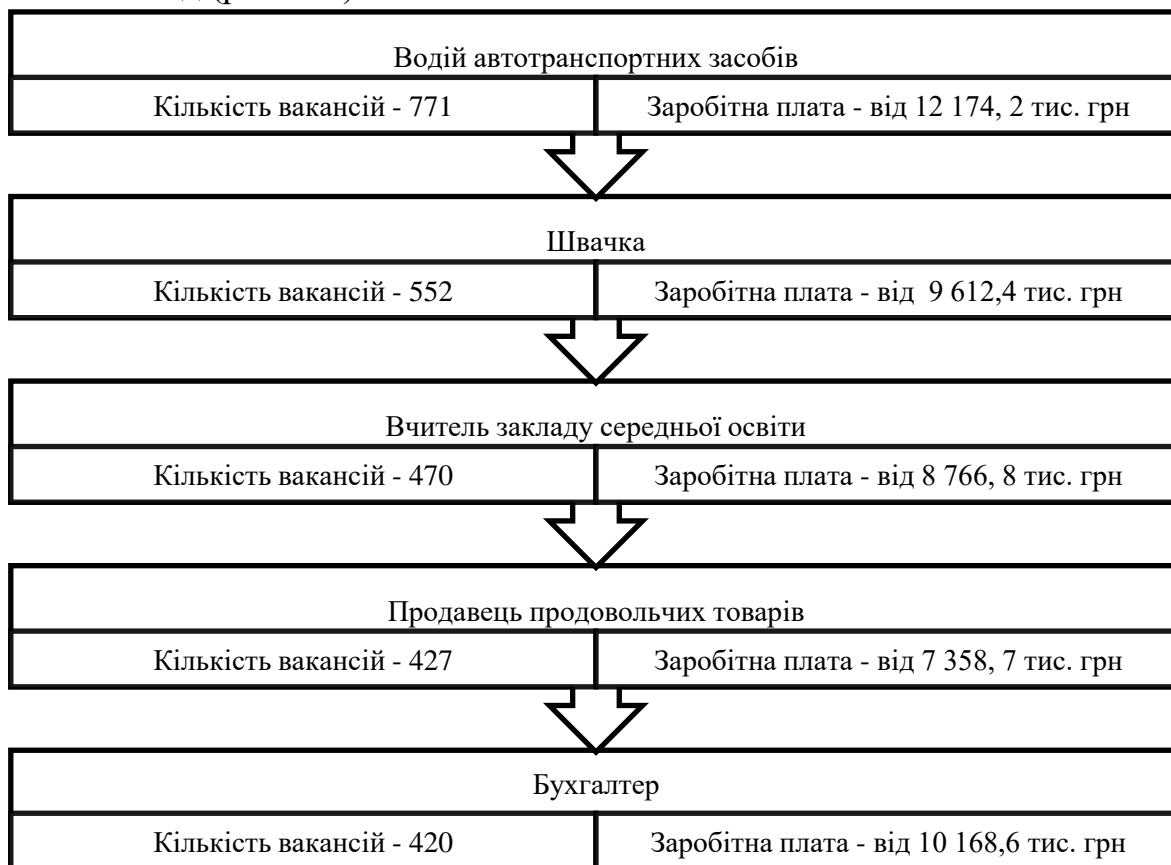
Водій автотранспортних засобів

Кількість вакансій - 771

Заробітна плата - від 12 174, 2 тис. грн

Швачка

Кількість вакансій - 552

Заробітна плата - від 9 612,4 тис. грн

Вчитель закладу середньої освіти

Кількість вакансій - 470

Заробітна плата - від 8 766, 8 тис. грн

Продавець продовольчих товарів

Кількість вакансій - 427

Заробітна плата - від 7 358, 7 тис. грн

Бухгалтер

Кількість вакансій - 420

Заробітна плата - від 10 168,6 тис. грн